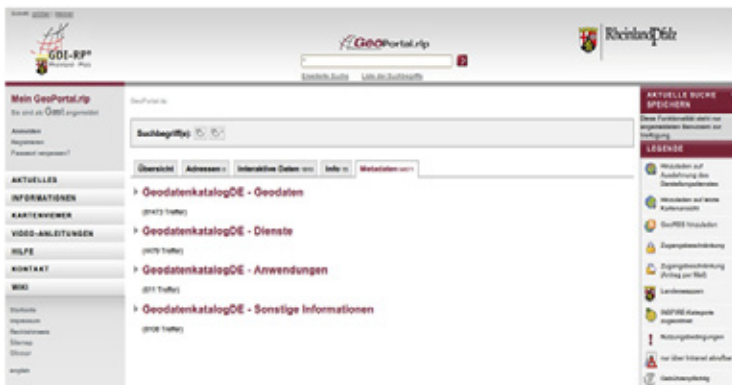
GDI-RP

GeoPortal.rlp

Erweiterte Suche Liste der Suchbegriffe

RheinlandPfalz

Mein GeoPortal.rlp

Sie sind als Gast angemeldet

Anmelden
Registrieren
Passwort vergessen?

AKTUELLES
INFORMATIONEN
KARTENVIEWER
VIDEO-ANLEITUNGEN
HILFE
KONTAKT
WIKI

Startseite
Impressum
Rechtshinweis
Sitemap
Glossar

english

GeoPortal.rlp

Suchbegriff(e):

Übersicht | Adressen | Interaktive Daten | Info | Metadaten

GeodatenkatalogDE - Geodaten

(81472 Treffer)

GeodatenkatalogDE - Dienste

(1479 Treffer)

GeodatenkatalogDE - Anwendungen

(511 Treffer)

GeodatenkatalogDE - Sonstige Informationen

(8108 Treffer)

AKTUELLE SUCHE SPEICHERN

Diese Funktionalität steht nur angemeldeten Benutzern zur Verfügung.

LEGENDE

Hinzufügen auf Ausdehnung des Darstellungsbereiches

Hinzufügen auf letzte Kartenansicht

GeoRSS hinzufügen

Zugangsbeschränkung

Zugangsbeschränkung (Antrag per Mail)

Landeswappen

INSPIRE-Kategorie zugeordnet

Nutzungsbedingungen

nur über Internet abrufbar

Gebührenpflichtig